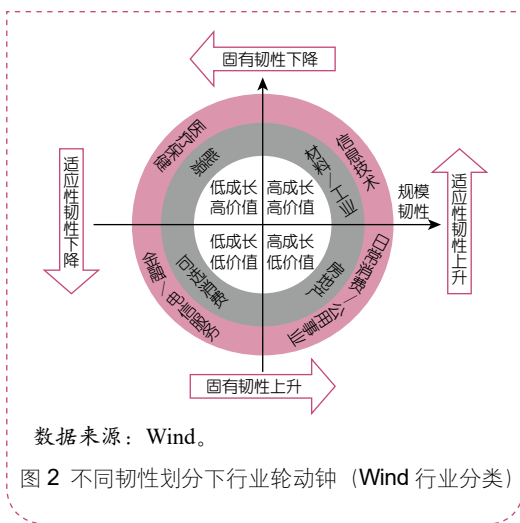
固有韧性下降

适应性韧性下降

适应性韧性上升

规模韧性

医疗保健

能源

信息技术

材料/工业

日常消费/公用事业

房地产

金融/电信服务

可选消费

低成长
高价值

高成长
高价值

低成长
低价值

高成长
低价值

固有韧性上升

数据来源：Wind。

图 2 不同韧性划分下行业轮动钟（Wind 行业分类）